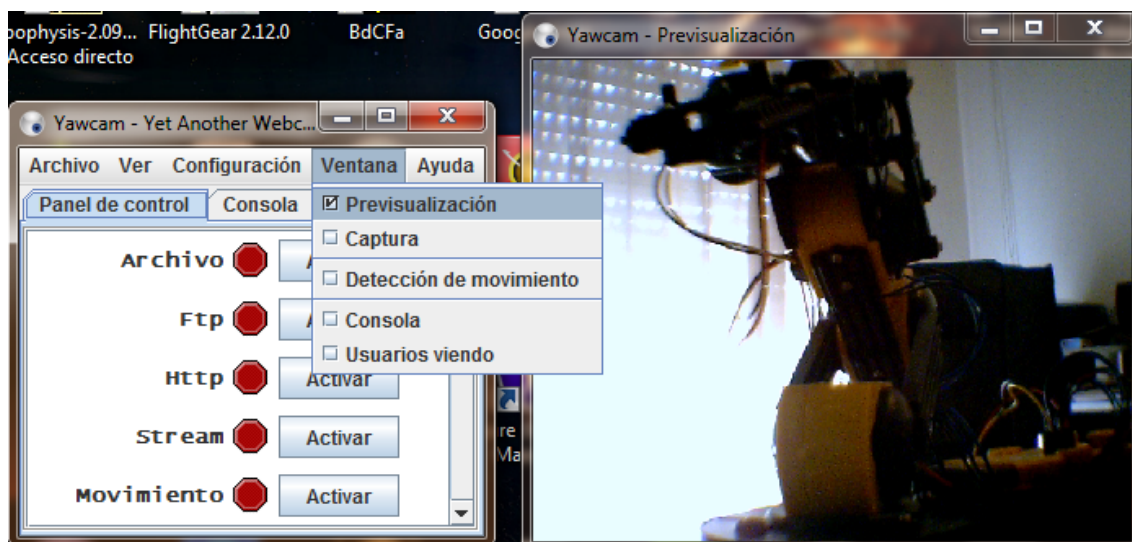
ophysis-2.09... FlightGear 2.12.0 BdCFa Goog
Acceso directo

Yawcam - Yet Another Webc...

Archivo Ver Configuración Ventana Ayuda

Panel de control Consola

Archivo A
Ftp A
Http Activar
Stream Activar
Movimiento Activar

☑ Previsualización
☐ Captura
☐ Detección de movimiento
☐ Consola
☐ Usuarios viendo

re
Ma

Yawcam - Previsualización